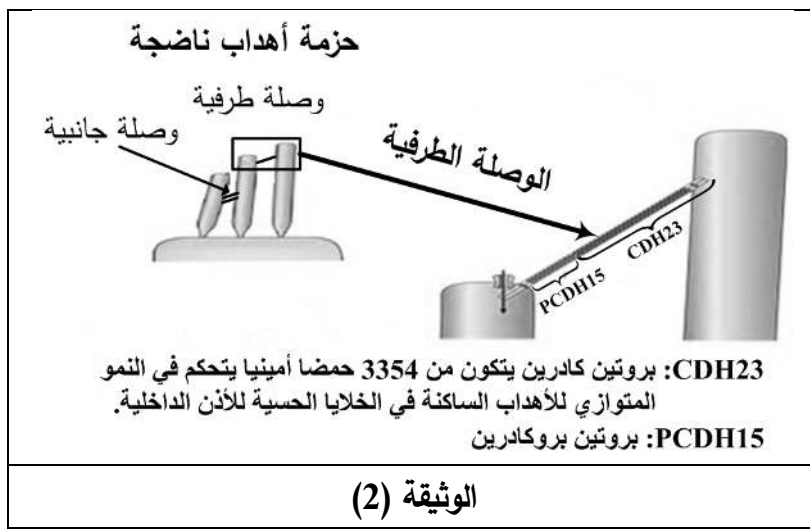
حزمة أهداب ناضجة

وصلة طرفية

وصلة جانبية

الوصلة الطرفية

CDH23

PCDH15

CDH23: بروتين كادرين يتكون من 3354 حمضا أمينيا يتحكم في النمو المتوازي للأهداب الساكنة في الخلايا الحسية للأذن الداخلية.

PCDH15: بروتين بروكادرين

الوثيقة (2)